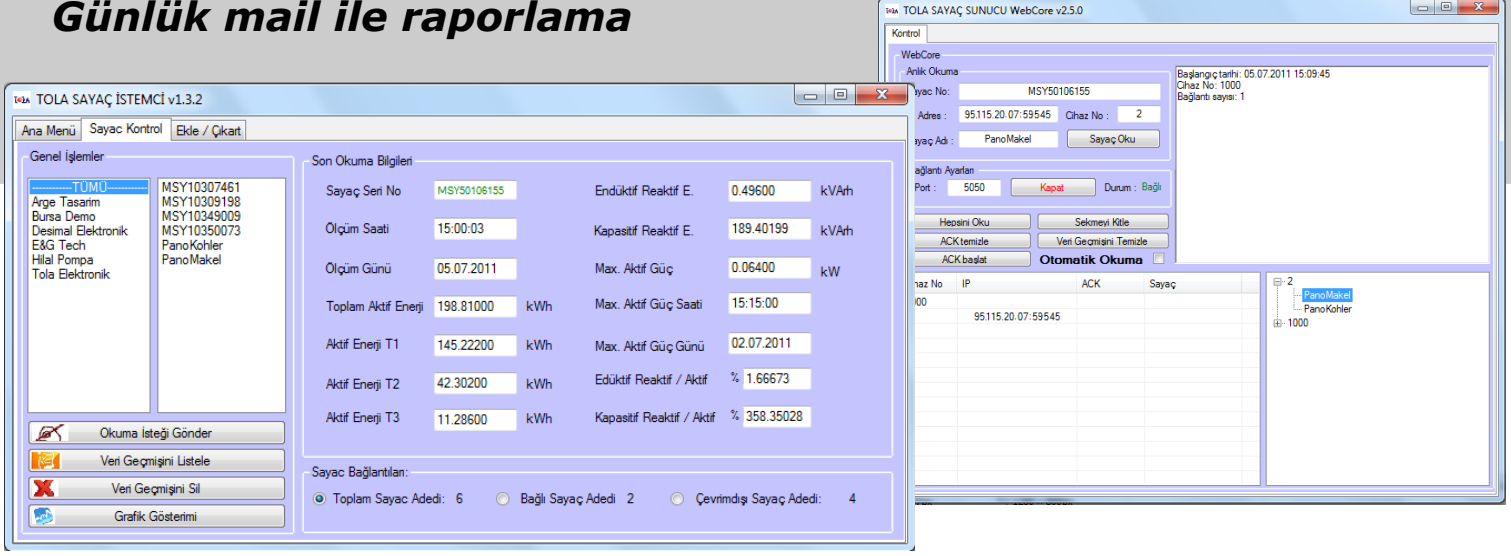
Günlük mail ile raporlama

TOLA SAYAÇ SUNUCU WebCore v2.5.0

Kontrol

WebCore

Anlık Okuma

ayaç No: MSY50106155

Adres : 95.115.20.07:59545 Cihaz No : 2

ayaç Adı : PanoMakel Sayaç Oku

Başlangıç tarihi: 05.07.2011 15:09:45
Cihaz No: 1000
Bağlantı sayısı: 1

ağlantı Ayarları

Port : 5050 Kapat Durum : Bağlı

Hepsini Oku Sekmeyi Kitle

ACK temizle Veri Geçmişini Temizle

ACK başlat Otomatik Okuma

| ihaz No | IP | ACK | Sayaç |
|---|---|---|---|
| 000 | | | |
| | 95.115.20.07:59545 | | |

2
PanoMakel
PanoKohler
1000

TOLA SAYAÇ İSTEMCİ v1.3.2

Ana Menü | Sayac Kontrol | Ekle / Çıkart

Genel İşlemler

-----------TÜMÜ-----------
Arge Tasarim
Bursa Demo
Desimal Elektronik
E&G Tech
Hilal Pompa
Tola Elektronik

MSY10307461
MSY10309198
MSY10349009
MSY10350073
PanoKohler
PanoMakel

Okuma İsteği Gönder

Veri Geçmişini Listele

Veri Geçmişini Sil

Grafik Gösterimi

Son Okuma Bilgileri

Sayaç Seri No MSY50106155

Ölçüm Saati 15:00:03

Ölçüm Günü 05.07.2011

Toplam Aktif Enerji 198.81000 kWh

Aktif Enerji T1 145.22200 kWh

Aktif Enerji T2 42.30200 kWh

Aktif Enerji T3 11.28600 kWh

Endüktif Reaktif E. 0.49600 kVArh

Kapasitif Reaktif E. 189.40199 kVArh

Max. Aktif Güç 0.06400 kW

Max. Aktif Güç Saati 15:15:00

Max. Aktif Güç Günü 02.07.2011

Edüktif Reaktif / Aktif % 1.66673

Kapasitif Reaktif / Aktif % 358.35028

Sayac Bağlantıları

Toplam Sayac Adedi: 6 Bağlı Sayaç Adedi 2 Çevrimdışı Sayaç Adedi: 4